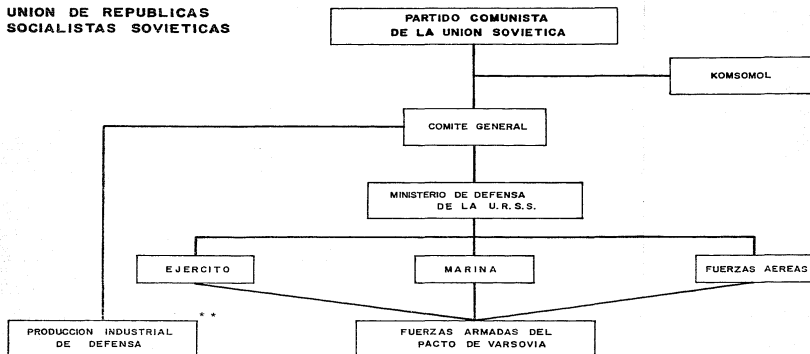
UNION DE REPUBLICAS SOCIALISTAS SOVIETICAS

PARTIDO COMUNISTA DE LA UNION SOVIETICA

KOMSOMOL

COMITE GENERAL

MINISTERIO DE DEFENSA DE LA U.R.S.S.

EJERCITO

MARINA

FUERZAS AEREAS

* *

PRODUCCION INDUSTRIAL DE DEFENSA

FUERZAS ARMADAS DEL PACTO DE VARSOVIA